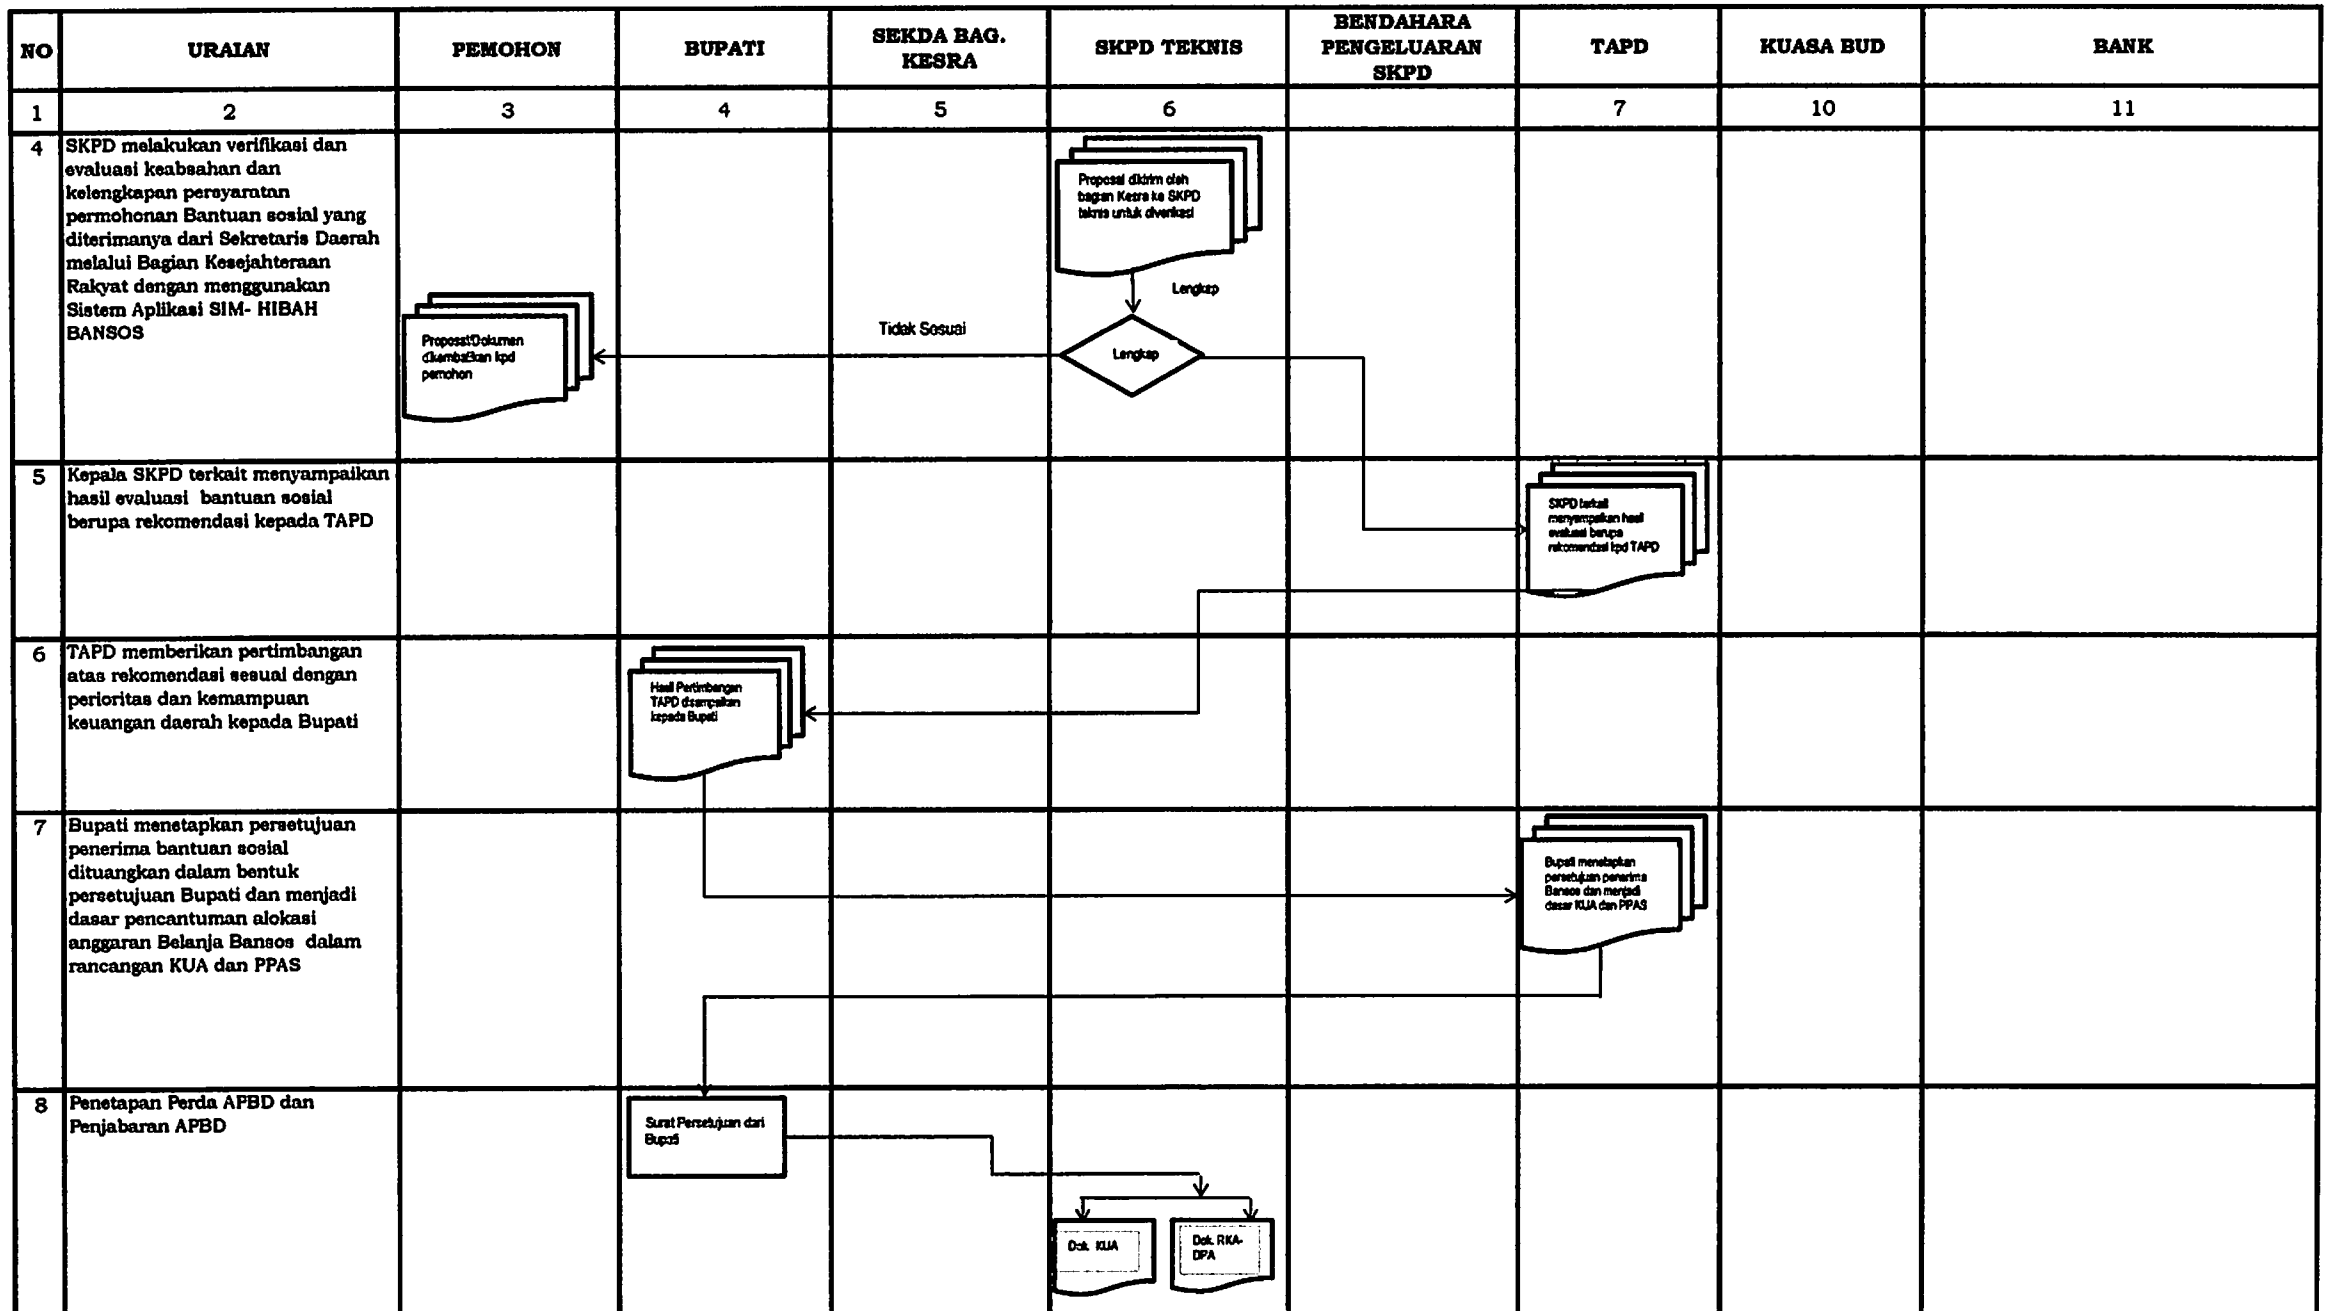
| NO | URAIAN | PEMOHON | BUPATI | SEKDA BAG. KESRA | SKPD TEKNIS | BENDAHARA PENGELUARAN SKPD | TAPD | KUASA BUD | BANK |
|---|---|---|---|---|---|---|---|---|---|
| 1 | 2 | 3 | 4 | 5 | 6 | | 7 | 10 | 11 |
| 4 | SKPD melakukan verifikasi dan evaluasi keabsahan dan kelengkapan persyaratan permohonan Bantuan sosial yang diterimanya dari Sekretaris Daerah melalui Bagian Kesejahteraan Rakyat dengan menggunakan Sistem Aplikasi SIM- HIBAH BANSOS | Proposal/Dokumen dikembalikan kpd pemohon | | Tidak Sosuai | Proposal dikirim oleh bagian Kesra ke SKPD teknis untuk diverikasi<br>Lengkap<br>Lengkap | | | | |
| 5 | Kepala SKPD terkait menyampaikan hasil evaluasi bantuan sosial berupa rekomendasi kepada TAPD | | | | | | SKPD terkait menyampaikan hasil evaluasi berupa rekomendasi kpd TAPD | | |
| 6 | TAPD memberikan pertimbangan atas rekomendasi sesuai dengan perioritas dan kemampuan keuangan daerah kepada Bupati | | Hasil Pertimbangan TAPD disampaikan kepada Bupati | | | | | | |
| 7 | Bupati menetapkan persetujuan penerima bantuan sosial dituangkan dalam bentuk persetujuan Bupati dan menjadi dasar pencantuman alokasi anggaran Belanja Bansos dalam rancangan KUA dan PPAS | | | | | | Bupati menetapkan persetujuan penerima Bansos dan menjadi dasar KUA dan PPAS | | |
| 8 | Penetapan Perda APBD dan Penjabaran APBD | | Surat Persetujuan dari Bupati | | Dok. KUA<br>Dok. RKA-DPA | | | | |